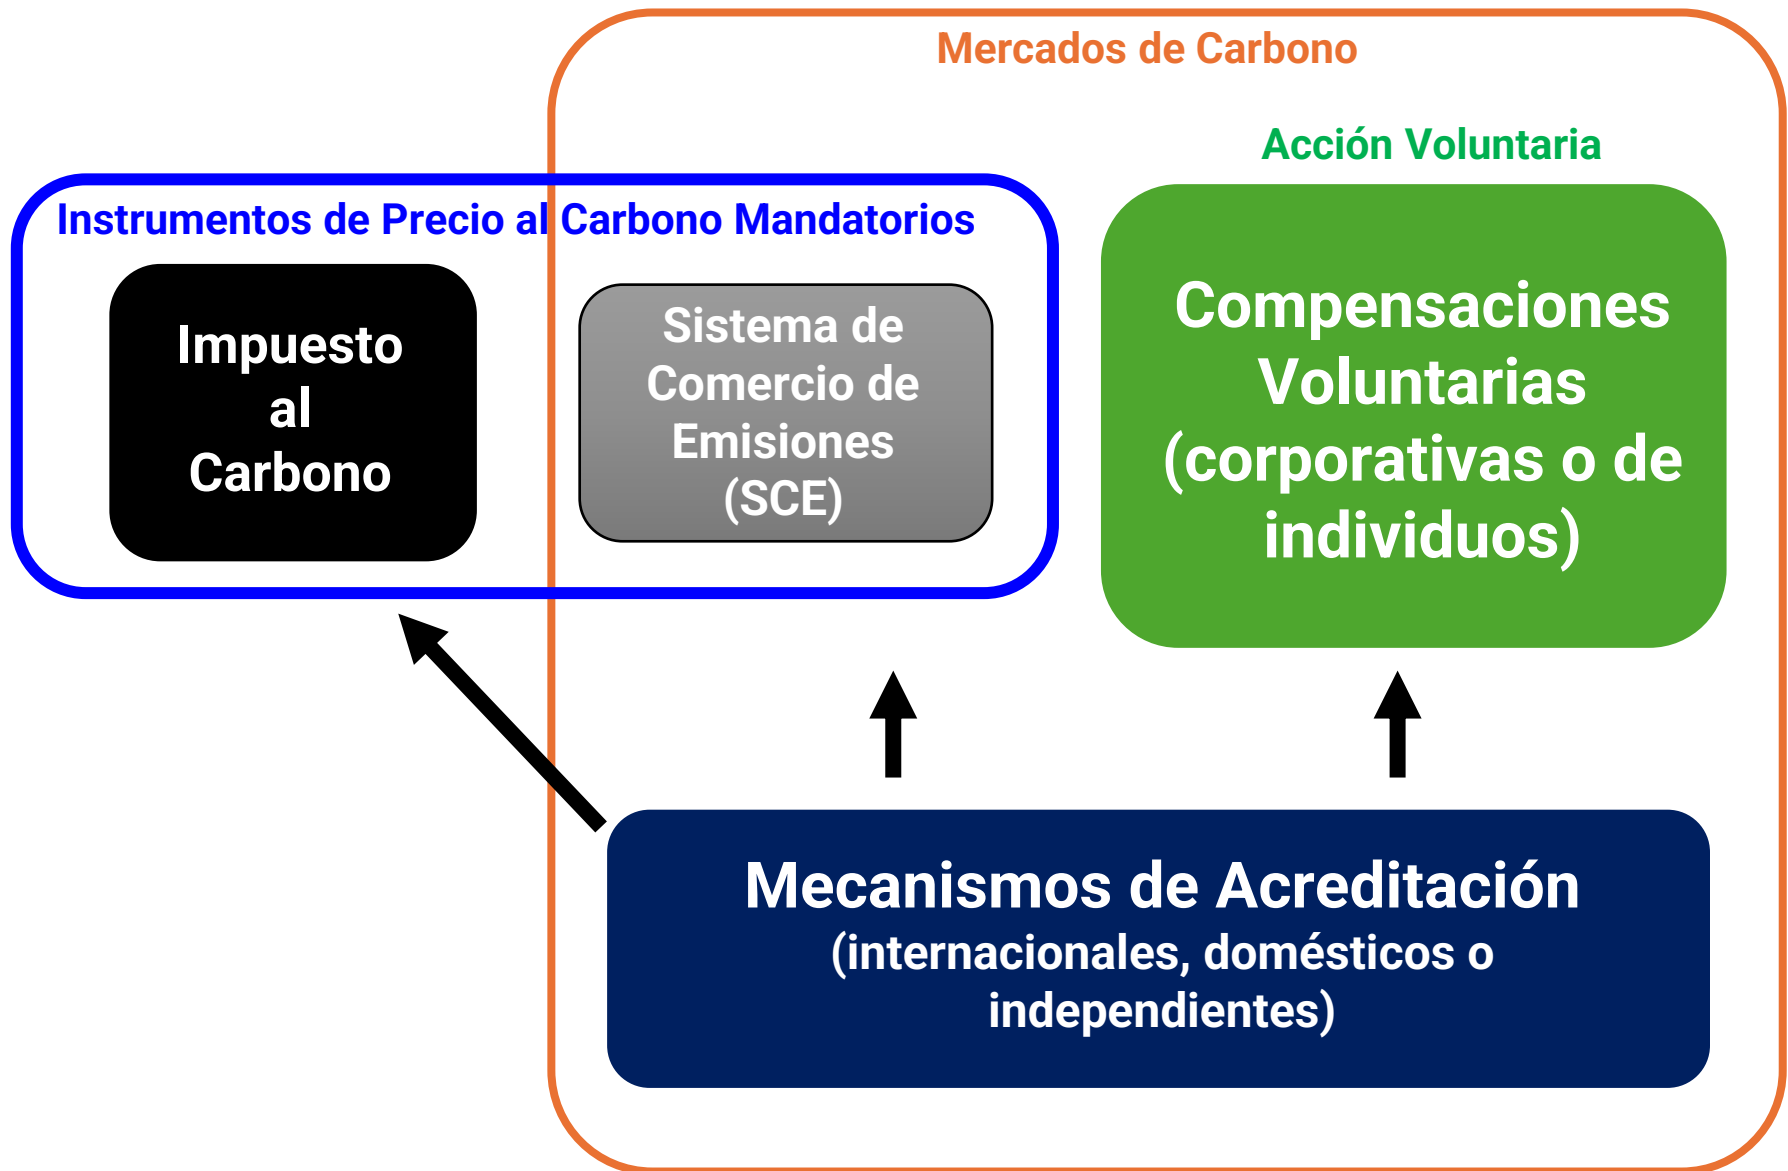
Mercados de Carbono

Acción Voluntaria

Instrumentos de Precio al Carbono Mandatorios

Impuesto al Carbono

Sistema de Comercio de Emisiones (SCE)

Compensaciones Voluntarias (corporativas o de individuos)

Mecanismos de Acreditación
(internacionales, domésticos o independientes)